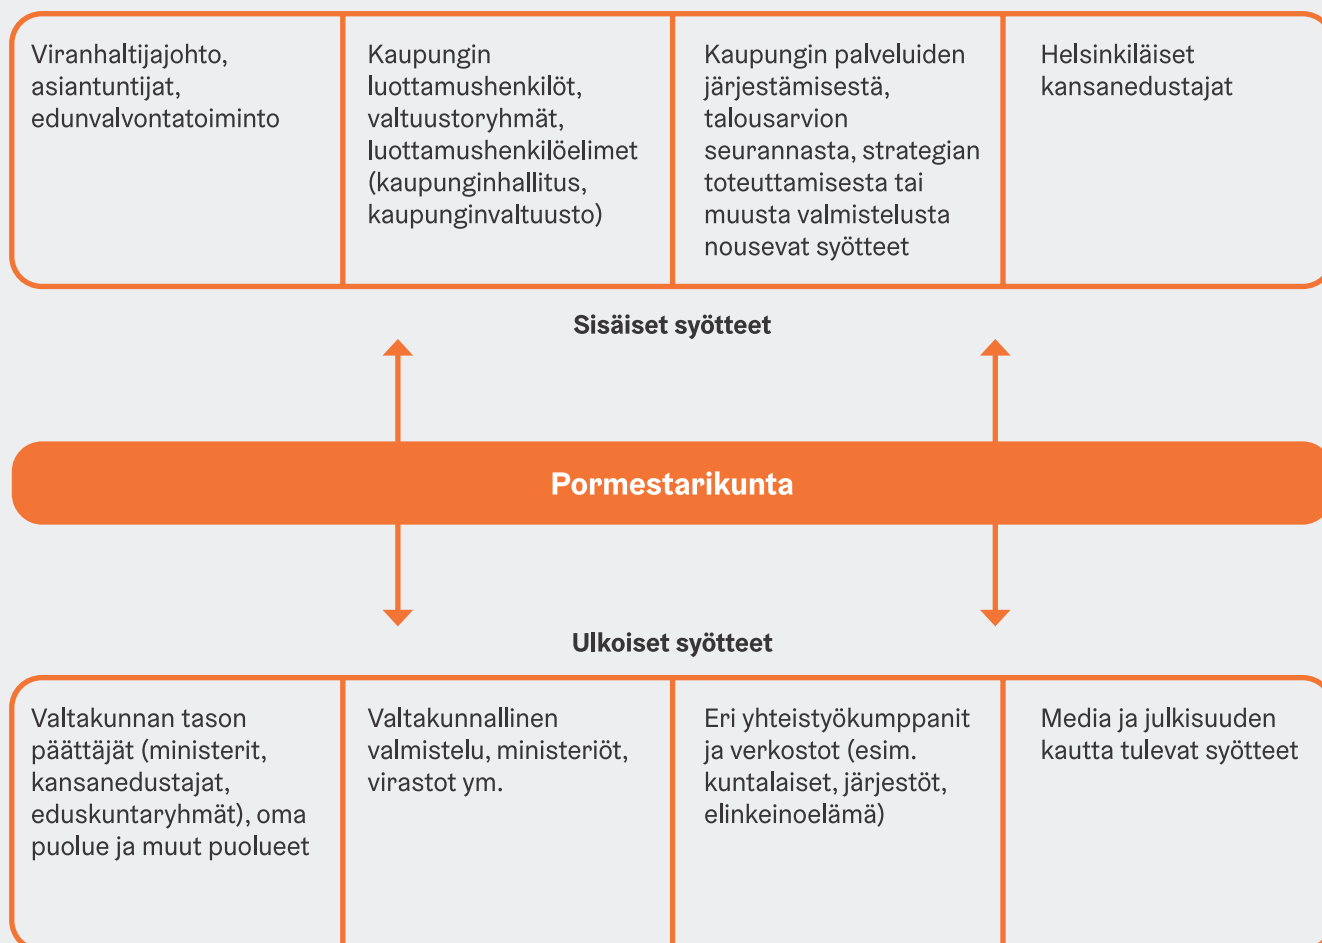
Viranhaltijajohto, asiantuntijat, edunvalvontatoiminto

Kaupungin luottamushenkilöt, valtuustoryhmät, luottamushenkilöelimet (kaupunginhallitus, kaupunginvaltuusto)

Kaupungin palveluiden järjestämisestä, talousarvion seurannasta, strategian toteuttamisesta tai muusta valmistelusta nousevat syötteet

Helsinkiläiset kansanedustajat

Sisäiset syötteet

Pormestarikunta

Ulkoiset syötteet

Valtakunnan tason päättäjät (ministerit, kansanedustajat, eduskuntaryhmät), oma puolue ja muut puolueet

Valtakunnallinen valmistelu, ministeriöt, virastot ym.

Eri yhteistyökumppanit ja verkostot (esim. kuntalaiset, järjestöt, elinkeinoelämä)

Media ja julkisuuden kautta tulevat syötteet